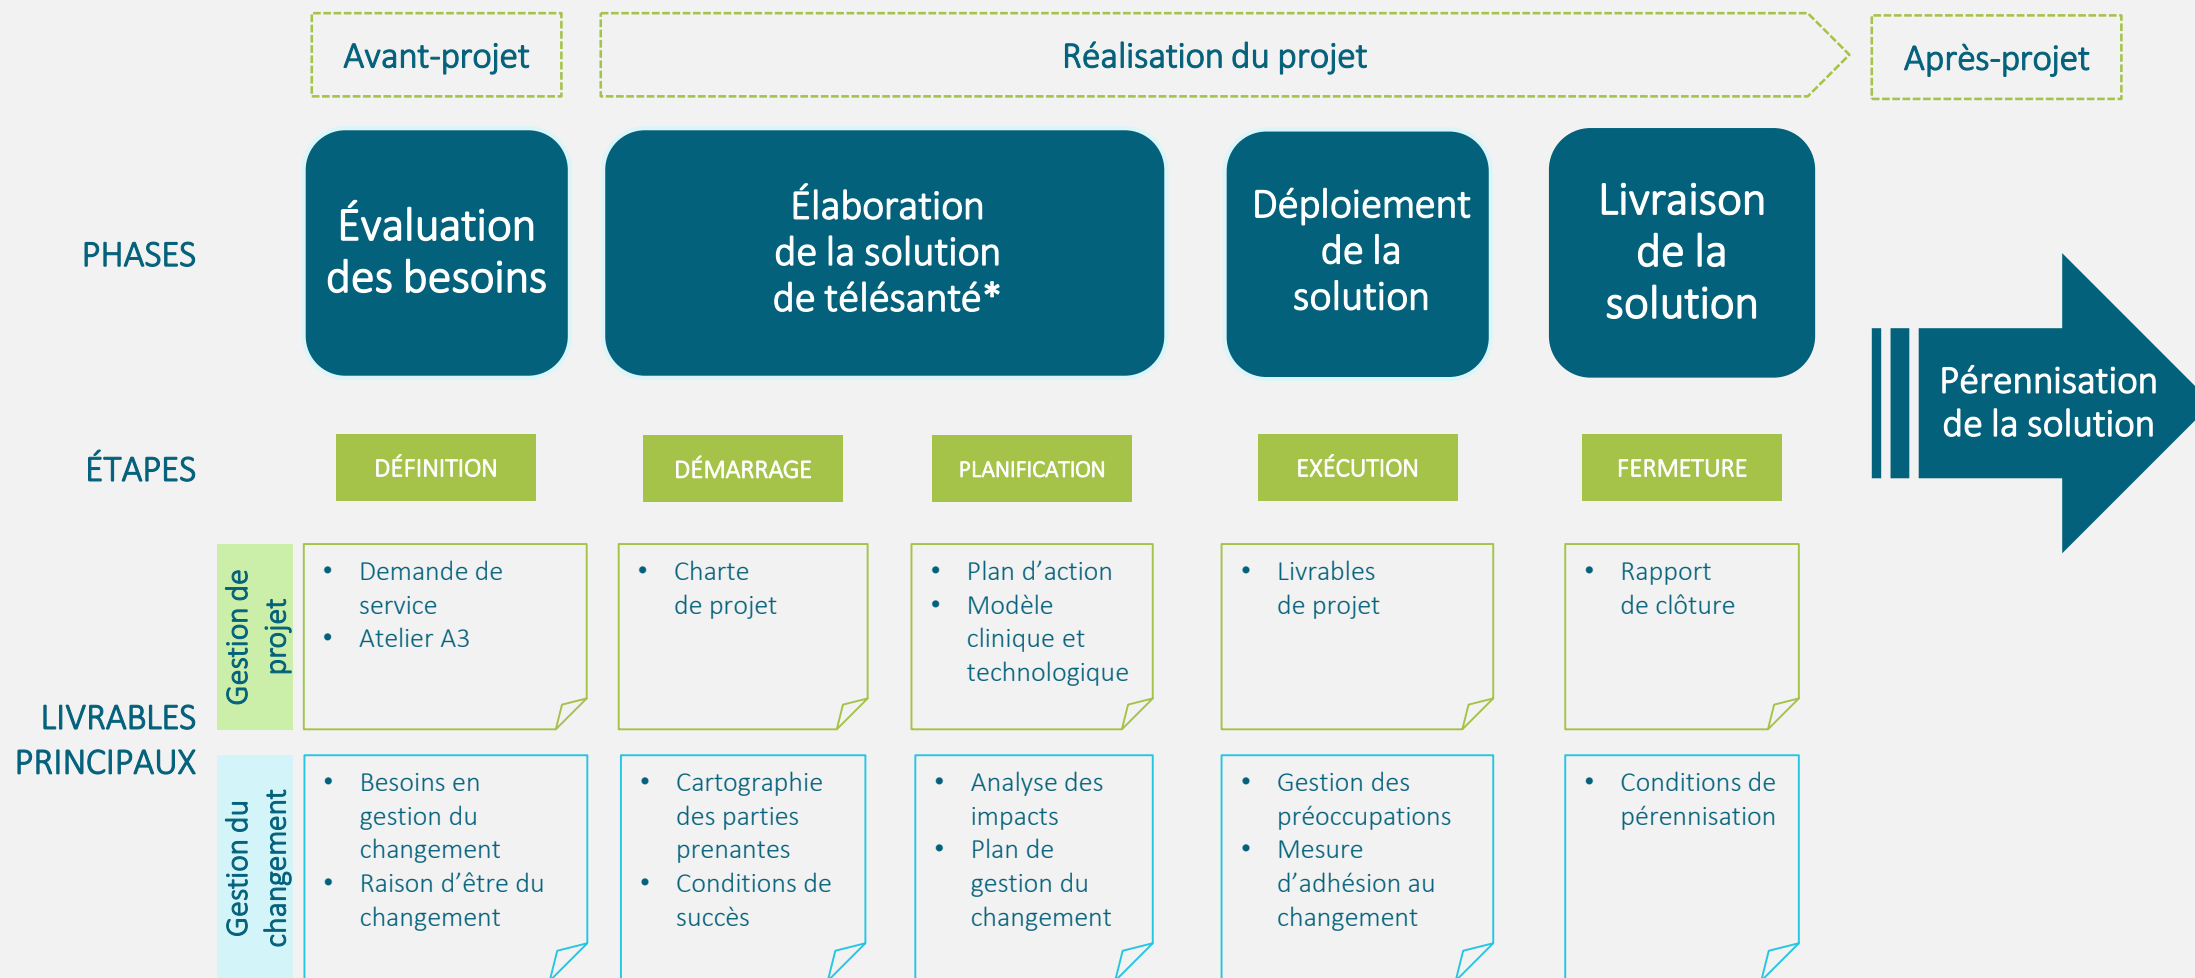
Avant-projet

Réalisation du projet

Après-projet

PHASES

Évaluation des besoins

Élaboration de la solution de télésanté*

Déploiement de la solution

Livraison de la solution

Pérennisation de la solution

ÉTAPES

DÉFINITION

DÉMARRAGE

PLANIFICATION

EXÉCUTION

FERMETURE

LIVRABLES PRINCIPAUX

Gestion de projet

- Demande de service
- Atelier A3

- Charte de projet

- Plan d'action
- Modèle clinique et technologique

- Livrables de projet

- Rapport de clôture

Gestion du changement

- Besoins en gestion du changement
- Raison d'être du changement

- Cartographie des parties prenantes
- Conditions de succès

- Analyse des impacts
- Plan de gestion du changement

- Gestion des préoccupations
- Mesure d'adhésion au changement

- Conditions de pérennisation